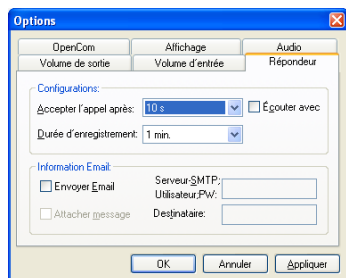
Options

OpenCom
Affichage
Audio
Volume de sortie
Volume d'entrée
Répondeur

Configurations:
Accepter l'appel après: 10 s
Écouter avec
Durée d'enregistrement: 1 min.

Information Email:
Envoyer Email
Serveur-SMTP: Utilisateur,PW:
Attacher message
Destinataire:

OK
Annuler
Appliquer